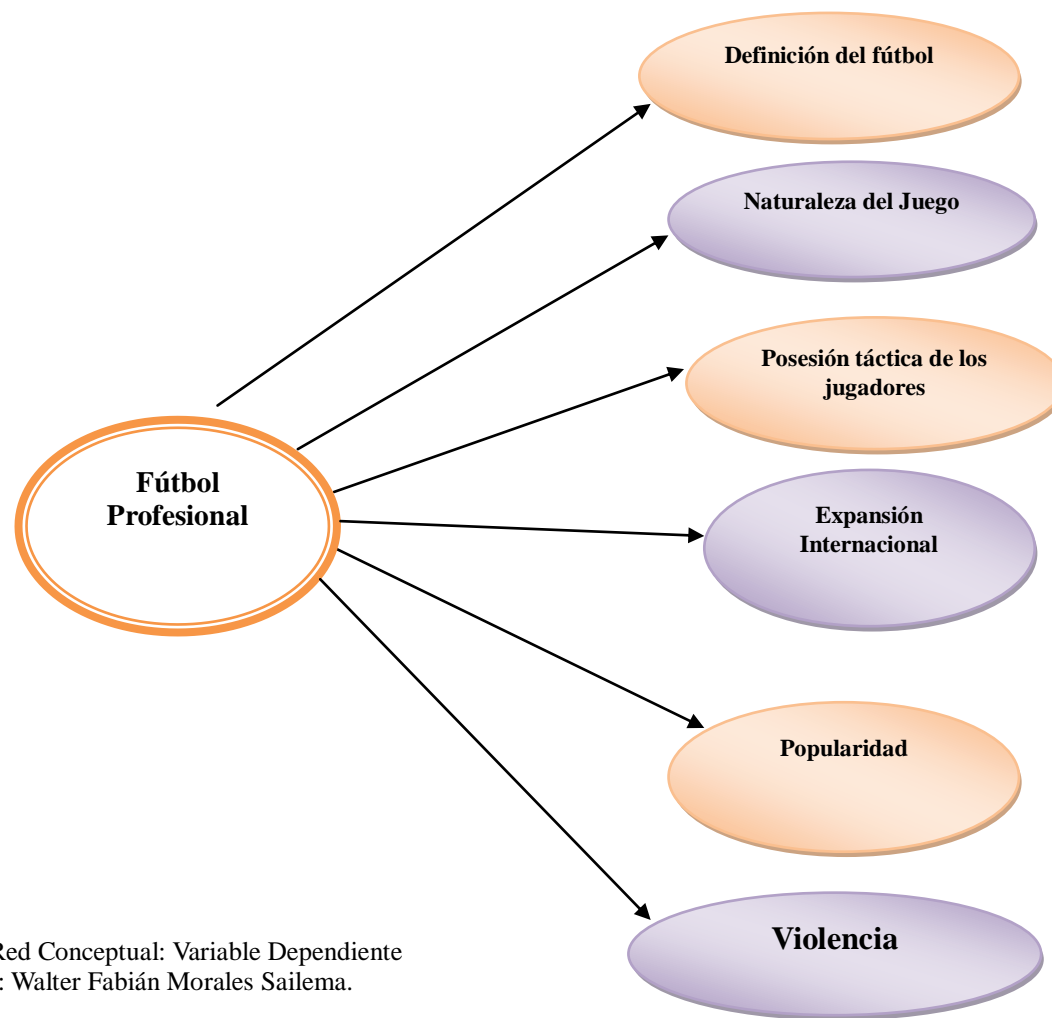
Definición del fútbol

Naturaleza del Juego

Posesión táctica de los jugadores

Fútbol Profesional

Expansión Internacional

Popularidad

Violencia

Red Conceptual: Variable Dependiente
: Walter Fabián Morales Sailema.